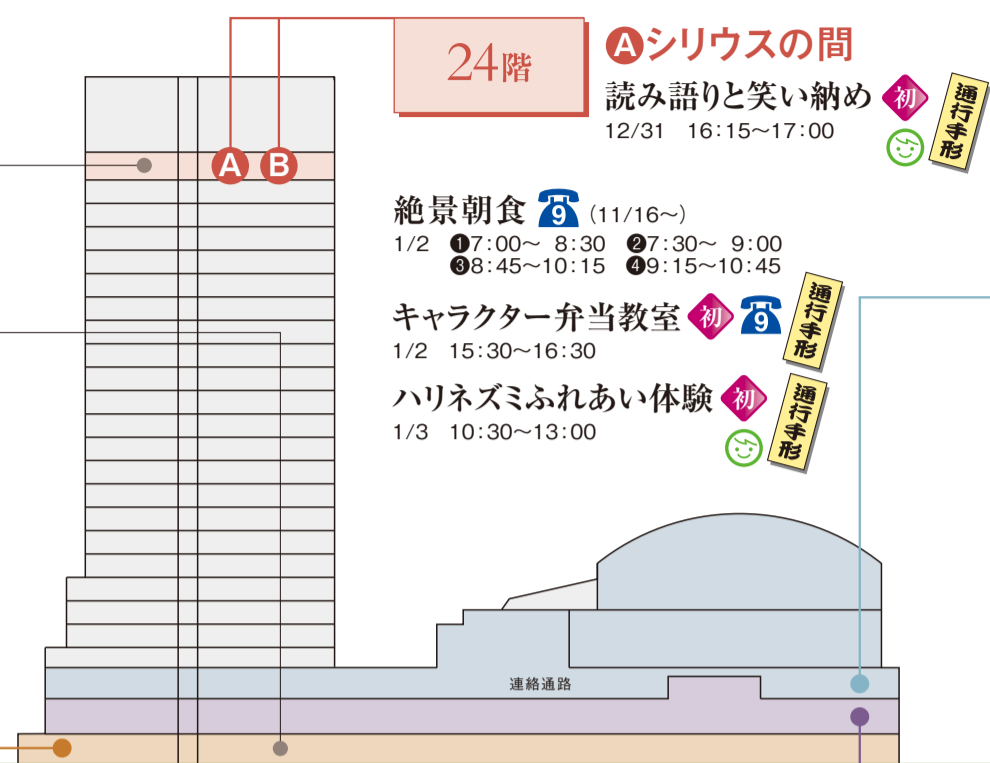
24階

Ⓐシリウスの間

読み語りと笑い納め 初 通行手形

12/31 16:15～17:00

絶景朝食 ☎9 (11/16～)

1/2 ❶7:00～ 8:30 ❷7:30～ 9:00
❸8:45～10:15 ❹9:15～10:45

キャラクター弁当教室 初 ☎9 通行手形

1/2 15:30～16:30

ハリネズミふれあい体験 初 通行手形

1/3 10:30～13:00

A B

連絡通路